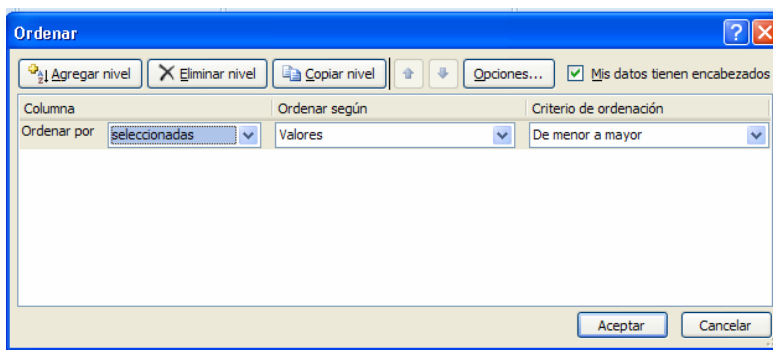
Ordenar

Agregar nivel | Eliminar nivel | Copiar nivel | Opciones... | Mis datos tienen encabezados

| Columna | | Ordenar según | Criterio de ordenación |
|---|---|---|---|
| Ordenar por | seleccionadas | Valores | De menor a mayor |

Aceptar | Cancelar